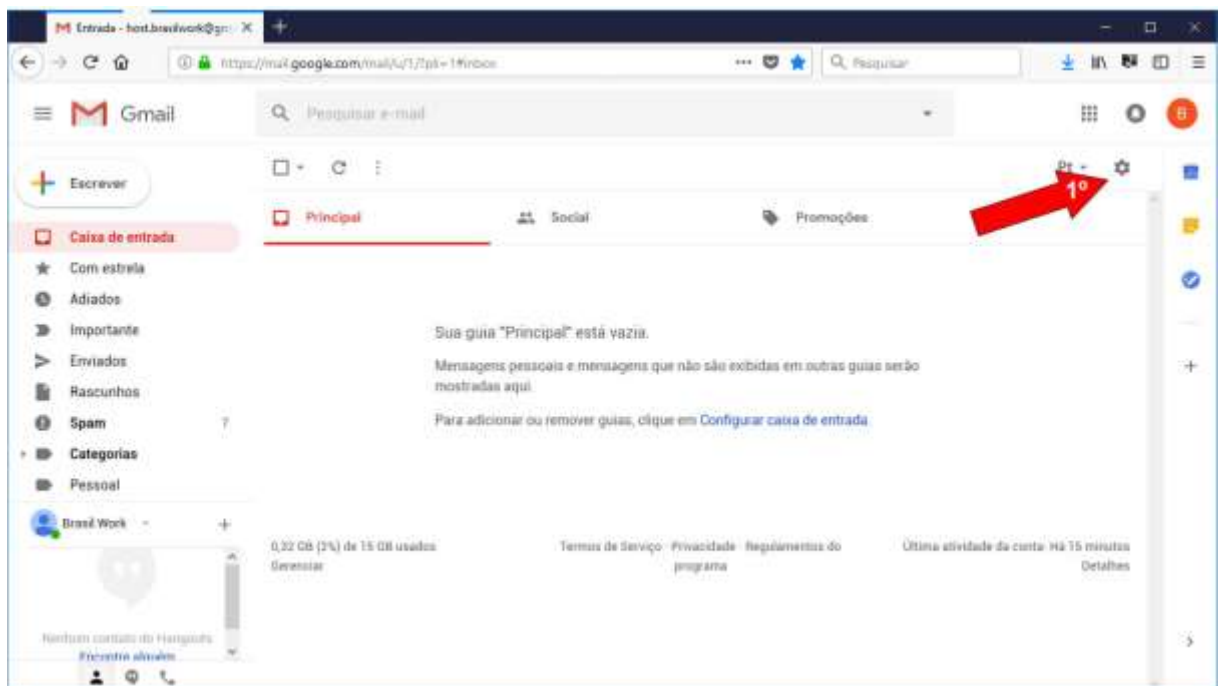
Entrada - host.brasilwork@gm

https://mail.google.com/mail/u/1/?pli=1#inbox

Pesquisar

Gmail

Pesquisar e-mail

B

Escrever

Caixa de entrada

Com estrela

Adiados

Importante

Enviados

Rascunhos

Spam 7

Categorias

Pessoal

Brasil Work

Nenhum contato do Hangouts

Encontre alguém

Pt

1º

Principal

Social

Promoções

Sua guia "Principal" está vazia.

Mensagens pessoais e mensagens que não são exibidas em outras guias serão mostradas aqui.

Para adicionar ou remover guias, clique em Configurar caixa de entrada

0,32 GB (2%) de 15 GB usados
Gerenciar

Termos de Serviço · Privacidade · Regulamentos do programa

Última atividade da conta: Há 15 minutos
Detalhes